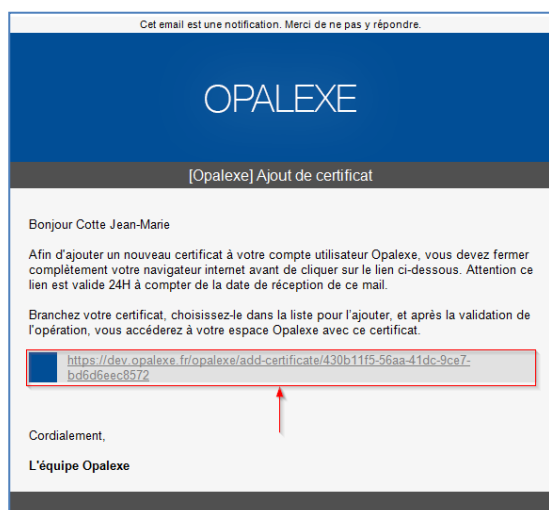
Cet email est une notification. Merci de ne pas y répondre.

OPALEXE

[Opalexe] Ajout de certificat

Bonjour Cotte Jean-Marie

Afin d'ajouter un nouveau certificat à votre compte utilisateur Opalexe, vous devez fermer complètement votre navigateur internet avant de cliquer sur le lien ci-dessous. Attention ce lien est valide 24H à compter de la date de réception de ce mail.

Branchez votre certificat, choisissez-le dans la liste pour l'ajouter, et après la validation de l'opération, vous accéderez à votre espace Opalexe avec ce certificat.

https://dev.opalexe.fr/opalexe/add-certificate/430b11f5-56aa-41dc-9ce7-bd6d6eec8572

Cordialement,

L'équipe Opalexe